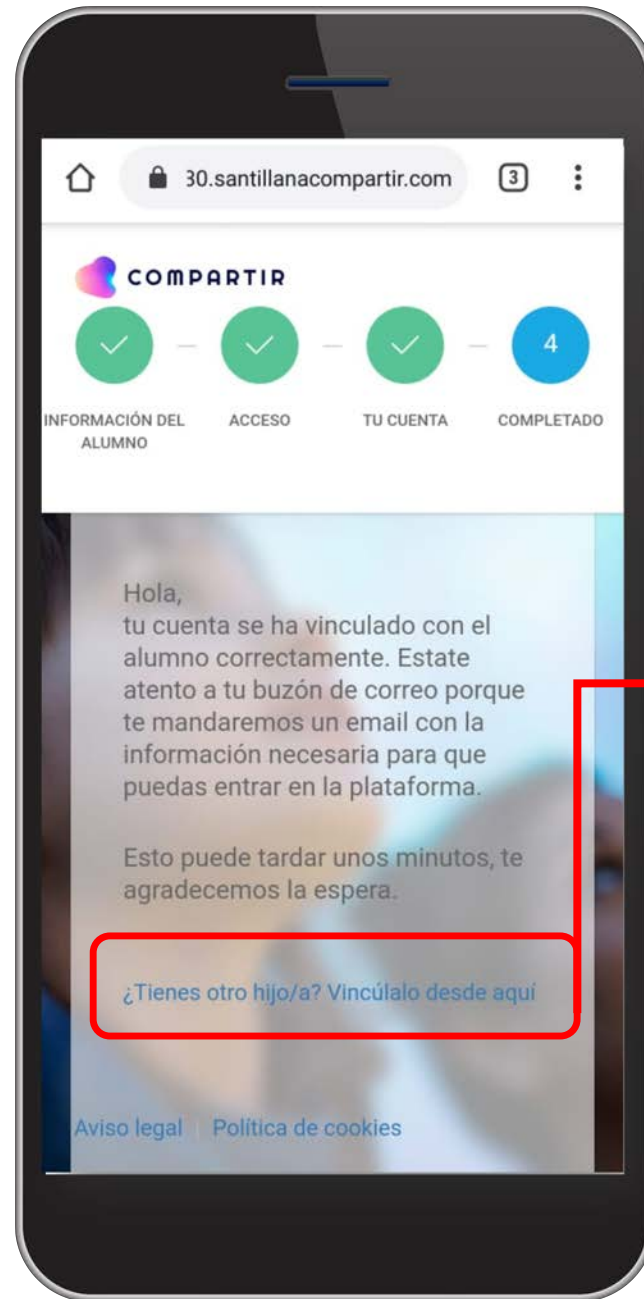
30.santillanacompartir.com

3

COMPARTIR

4

INFORMACIÓN DEL ALUMNO

ACCESO

TU CUENTA

COMPLETADO

Hola,
tu cuenta se ha vinculado con el alumno correctamente. Estate atento a tu buzón de correo porque te mandaremos un email con la información necesaria para que puedas entrar en la plataforma.

Esto puede tardar unos minutos, te agradecemos la espera.

¿Tienes otro hijo/a? Vincúlalo desde aquí

Aviso legal | Política de cookies